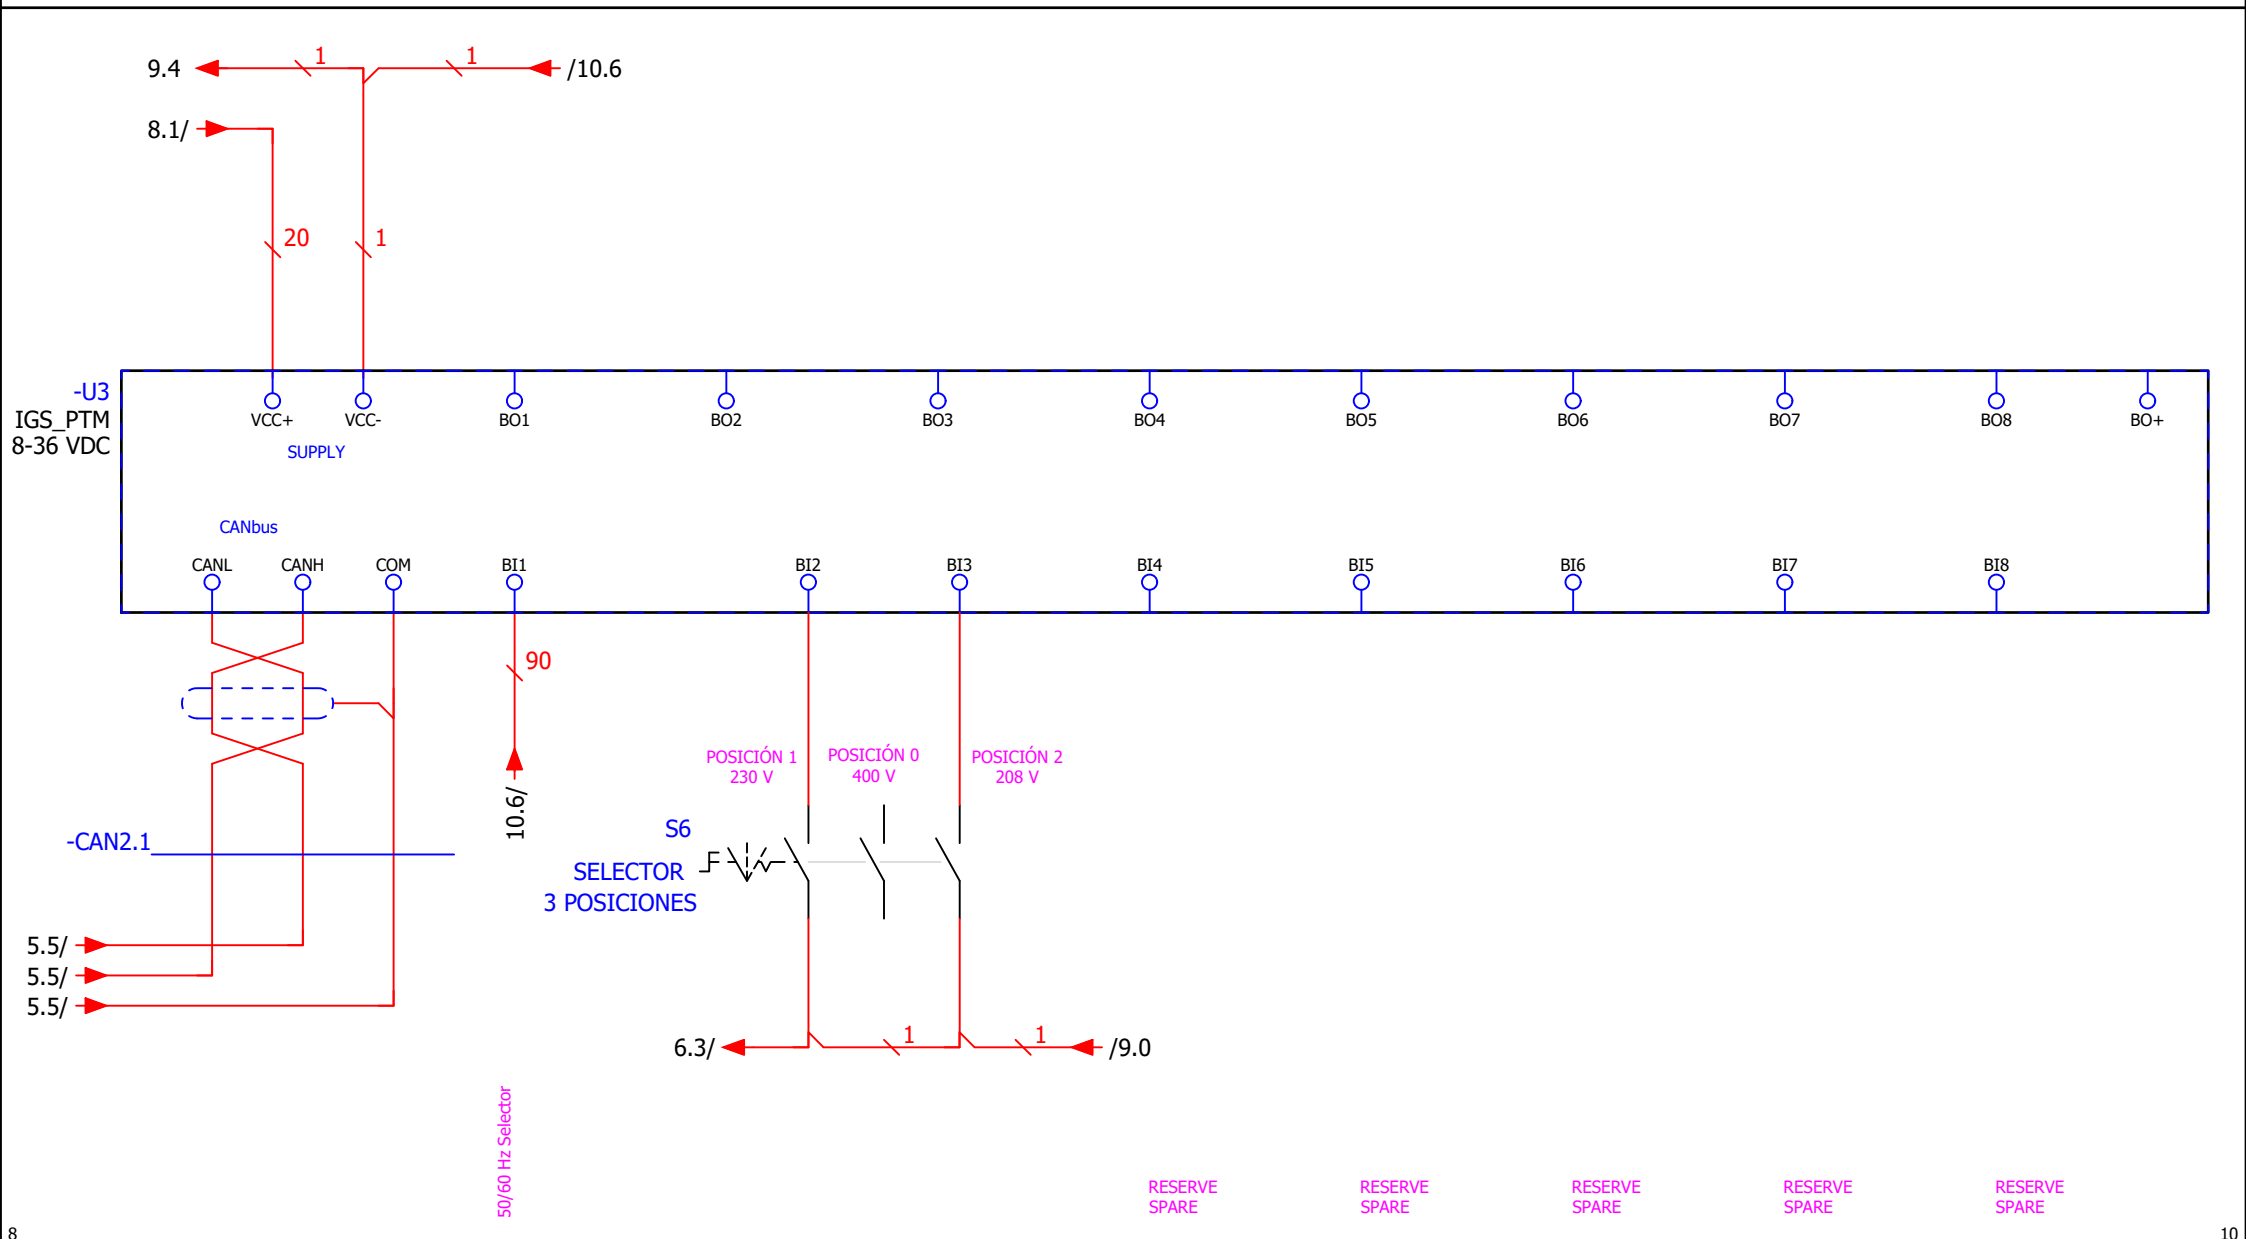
9.4
1
1
/10.6
8.1/
20
1
-U3
IGS_PTM
8-36 VDC
VCC+
VCC-
SUPPLY
BO1
BO2
BO3
BO4
BO5
BO6
BO7
BO8
BO+
CANbus
CANL
CANH
COM
BI1
BI2
BI3
BI4
BI5
BI6
BI7
BI8
90
10.6/
POSICIÓN 1
230 V
POSICIÓN 0
400 V
POSICIÓN 2
208 V
S6
SELECTOR
3 POSICIONES
-CAN2.1
5.5/
5.5/
5.5/
6.3/
1
1
/9.0
50/60 Hz Selector
RESERVE
SPARE
RESERVE
SPARE
RESERVE
SPARE
RESERVE
SPARE
RESERVE
SPARE
8
10